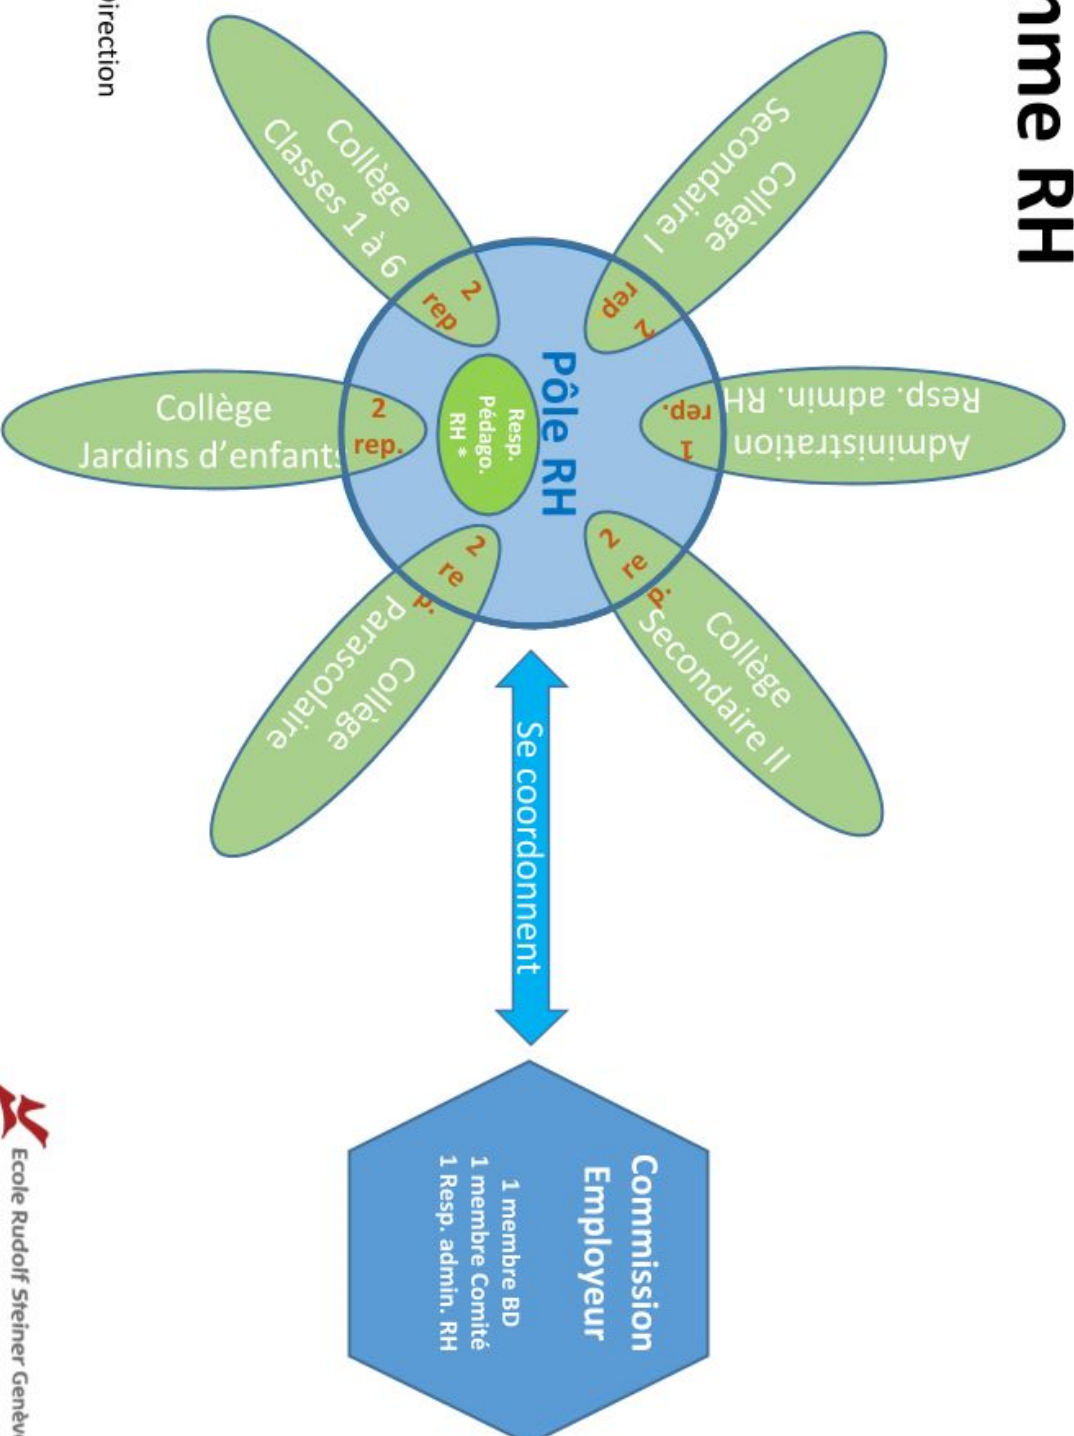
nme RH

irection

Pôle RH

Resp. Pédago. RH *

Collège Classes 1 à 6
2 rep

Collège Secondaire I
2 rep

Administration Resp. admin. RH
1 rep.

Collège Jardins d'enfants
2 rep.

Collège Parascolaire
2 rep.

Collège Secondaire II
2 rep.

Se coordonnent

Commission Employeur
1 membre BD
1 membre Comité
1 Resp. admin. RH

Ecole Rudolf Steiner Genèv